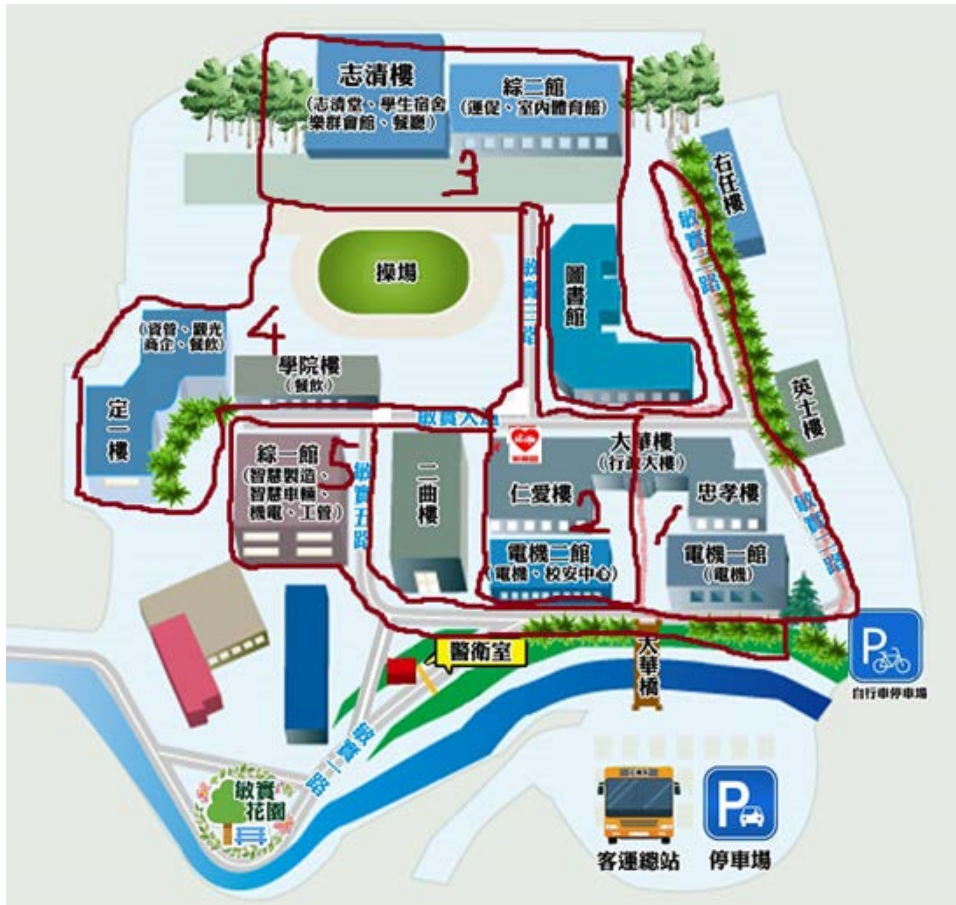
志清樓
(志清堂、學生宿舍、樂群會館、餐廳)

綜二館
(運促、室內體育館)

3

右任樓

敏實三路

操場

敏實二路

圖書館

4

(資管、觀光、商企、餐飲)

定一樓

學院樓
(餐飲)

英士樓

敏實大道

綜一館
(智慧製造、智慧車輛、機電、工管)

5

敏實五路

二曲樓

大華樓
(行政大樓)

仁愛樓

2

1

忠孝樓

電機二館
(電機、校安中心)

電機一館
(電機)

敏實三路

P

自行車停車場

醫衛室

大華橋

敏實一路

敏實花園

客運總站

P

停車場